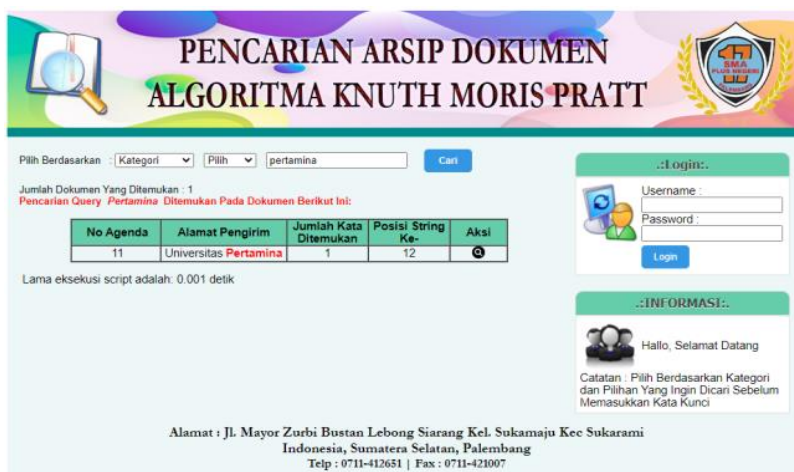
PENCARIAN ARSIP DOKUMEN
ALGORITMA KNUTH MORIS PRATT

17
SMA PLUS NEGERI

Pilih Berdasarkan : Kategori Pilih pertamina Cari

Jumlah Dokumen Yang Ditemukan : 1
Pencarian Query *Pertamina* Ditemukan Pada Dokumen Berikut Ini:

| No Agenda | Alamat Pengirim | Jumlah Kata Ditemukan | Posisi String Ke- | Aksi |
|---|---|---|---|---|
| 11 | Universitas Pertamina | 1 | 12 | |

Lama eksekusi script adalah: 0.001 detik

.:Login:.
Username :
Password :
Login

.:INFORMASI:.
Hallo, Selamat Datang
Catatan : Pilih Berdasarkan Kategori dan Pilihan Yang Ingin Dicari Sebelum Memasukkan Kata Kunci

Alamat : Jl. Mayor Zurbi Bustan Lebong Siarang Kel. Sukamaju Kec Sukarami
Indonesia, Sumatera Selatan, Palembang
Telp : 0711-412651 | Fax : 0711-421007